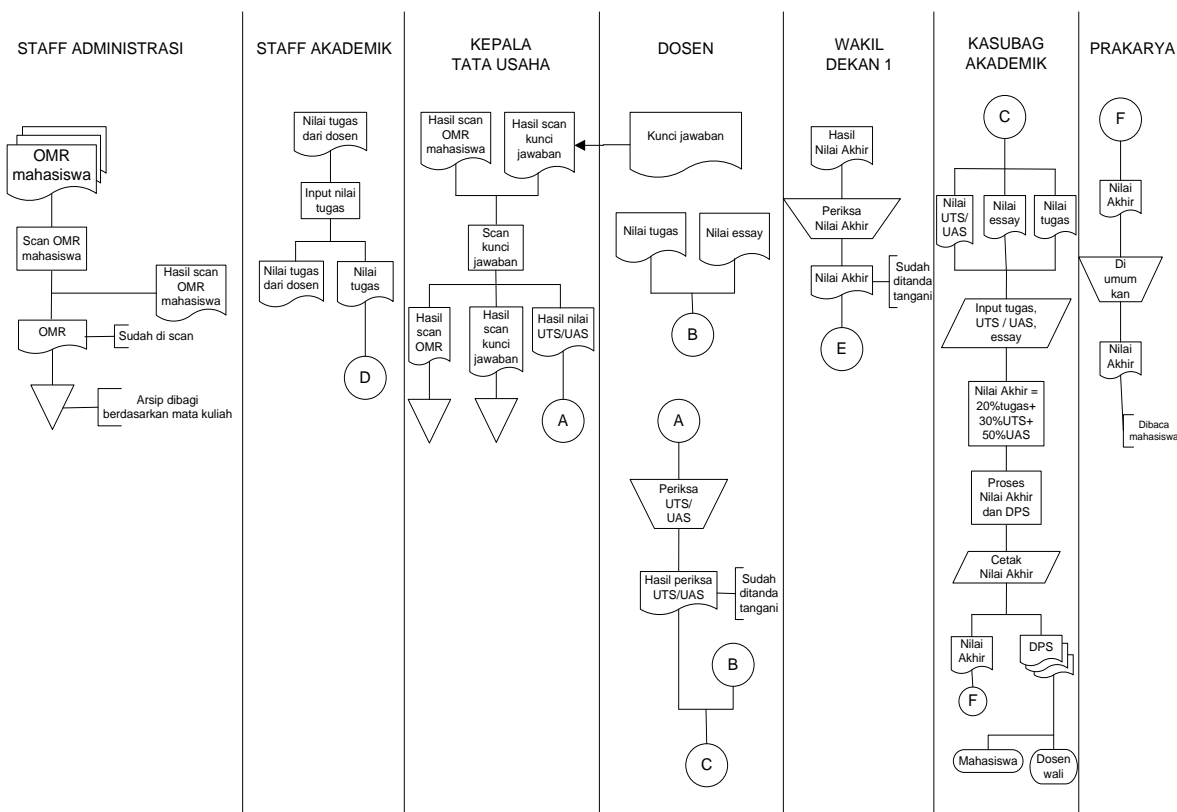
STAFF ADMINISTRASI

OMR mahasiswa

Scan OMR mahasiswa

Hasil scan OMR mahasiswa

OMR

Sudah di scan

Arsip dibagi berdasarkan mata kuliah

STAFF AKADEMIK

Nilai tugas dari dosen

Input nilai tugas

Nilai tugas dari dosen

Nilai tugas

D

KEPALA TATA USAHA

Hasil scan OMR mahasiswa

Hasil scan kunci jawaban

Scan kunci jawaban

Hasil scan OMR

Hasil scan kunci jawaban

Hasil nilai UTS/UAS

A

DOSEN

Kunci jawaban

Nilai tugas

Nilai essay

B

A

Periksa UTS/ UAS

Hasil periksa UTS/UAS

Sudah ditanda tangani

B

C

WAKIL DEKAN 1

Hasil Nilai Akhir

Periksa Nilai Akhir

Nilai Akhir

Sudah ditanda tangani

E

KASUBAG AKADEMIK

C

Nilai UTS/ UAS

Nilai essay

Nilai tugas

Input tugas, UTS / UAS, essay

Nilai Akhir = 20%tugas+ 30%UTS+ 50%UAS

Proses Nilai Akhir dan DPS

Cetak Nilai Akhir

Nilai Akhir

DPS

F

Mahasiswa

Dosen wali

PRAKARYA

F

Nilai Akhir

Di umum kan

Nilai Akhir

Dibaca mahasiswa